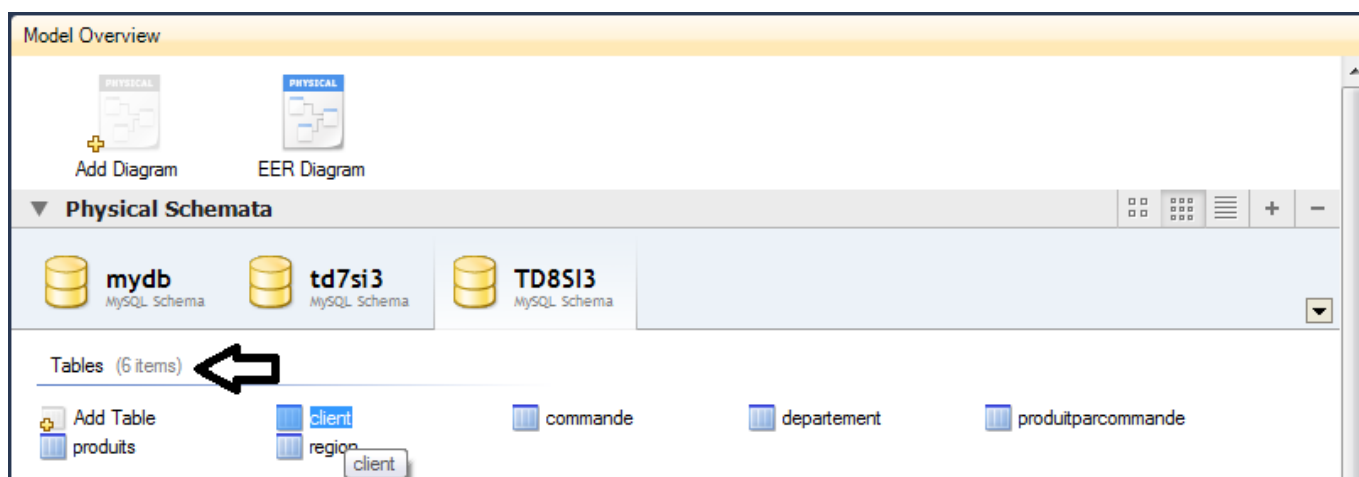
Model Overview

PHYSICAL
Add Diagram

PHYSICAL
EER Diagram

Physical Schemata

+ −

mydb
MySQL Schema

td7si3
MySQL Schema

TD8SI3
MySQL Schema

Tables (6 items)

Add Table
client
commande
departement
produitparcommande
produits
region
client